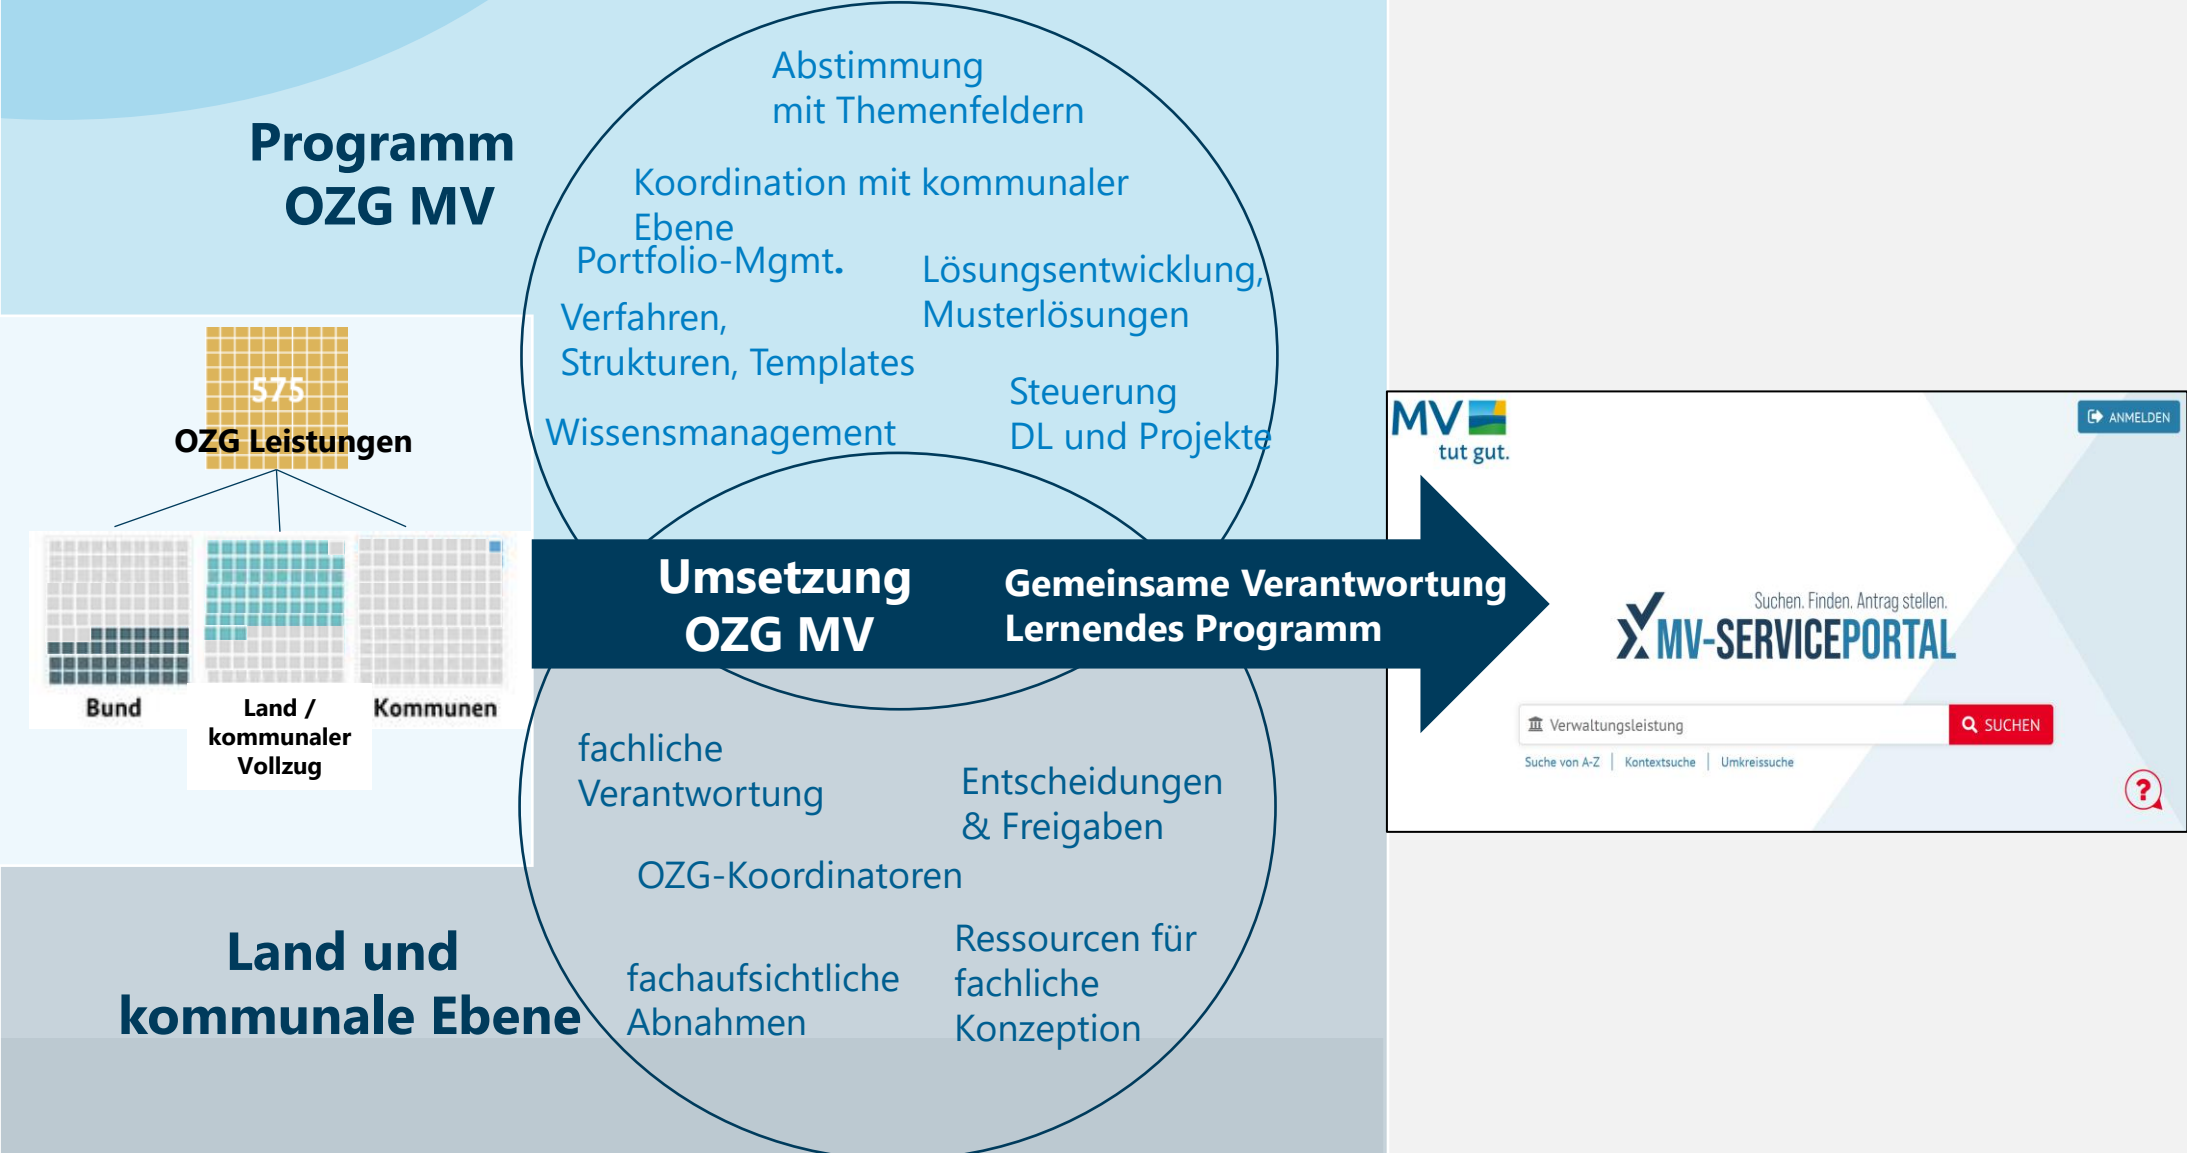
Programm
OZG MV

Abstimmung
mit Themenfeldern

Koordination mit kommunaler Ebene

Portfolio-Mgmt.

Lösungsentwicklung, Musterlösungen

Verfahren, Strukturen, Templates

Steuerung
DL und Projekte

Wissensmanagement

575
OZG Leistungen

Bund

Land / kommunaler Vollzug

Kommunen

Umsetzung
OZG MV

Gemeinsame Verantwortung
Lernendes Programm

MV tut gut.

ANMELDEN

Suchen. Finden. Antrag stellen.
MV-SERVICEPORTAL

Verwaltungsleistung

SUCHEN

Suche von A-Z | Kontextsuche | Umkreissuche

fachliche Verantwortung

Entscheidungen & Freigaben

OZG-Koordinatoren

Ressourcen für fachliche Konzeption

fachaufsichtliche Abnahmen

Land und
kommunale Ebene